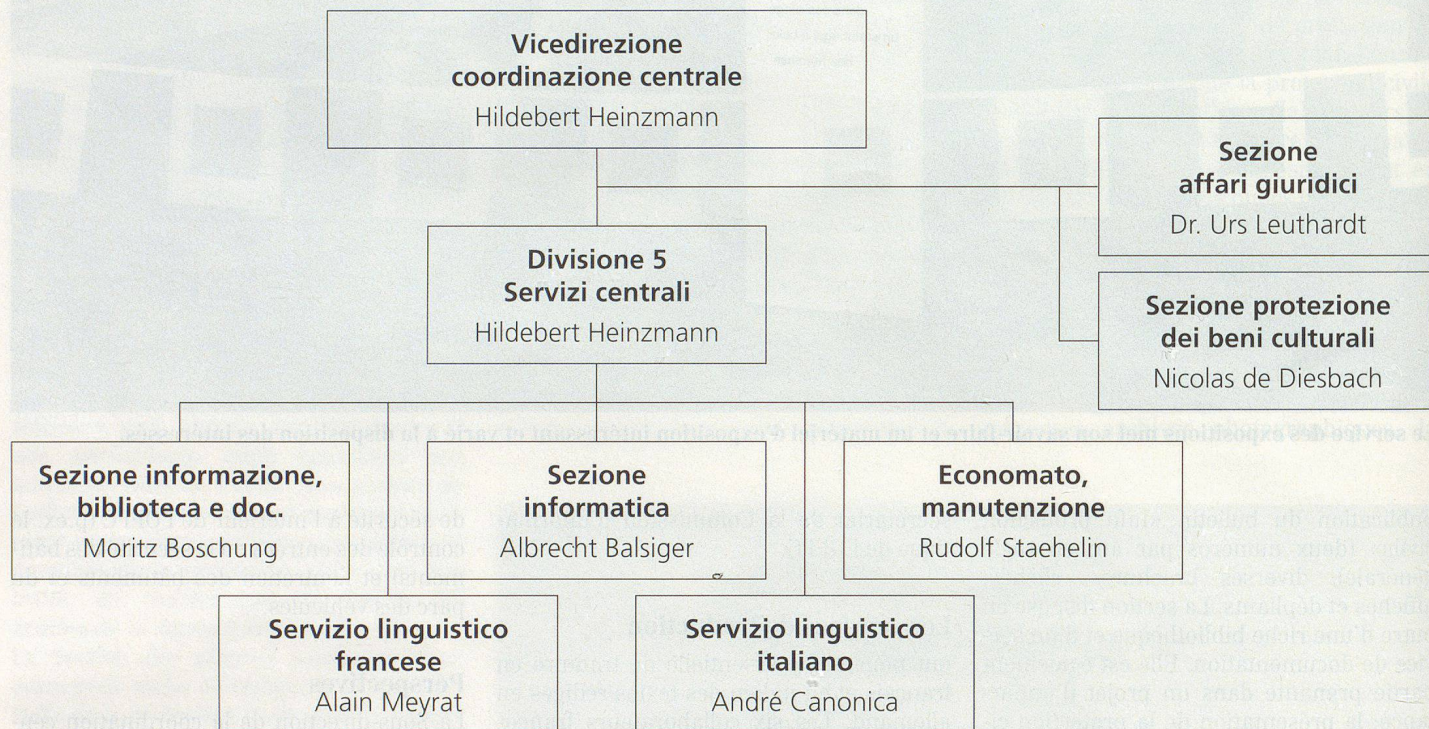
Vicedirezione coordinazione centrale
Hildebert Heinzmann

Sezione affari giuridici
Dr. Urs Leuthardt

Divisione 5
Servizi centrali
Hildebert Heinzmann

Sezione protezione dei beni culturali
Nicolas de Diesbach

Sezione informazione, biblioteca e doc.
Moritz Boschung

Sezione informatica
Albrecht Balsiger

Economato, manutenzione
Rudolf Staehelin

Servizio linguistico francese
Alain Meyrat

Servizio linguistico italiano
André Canonica